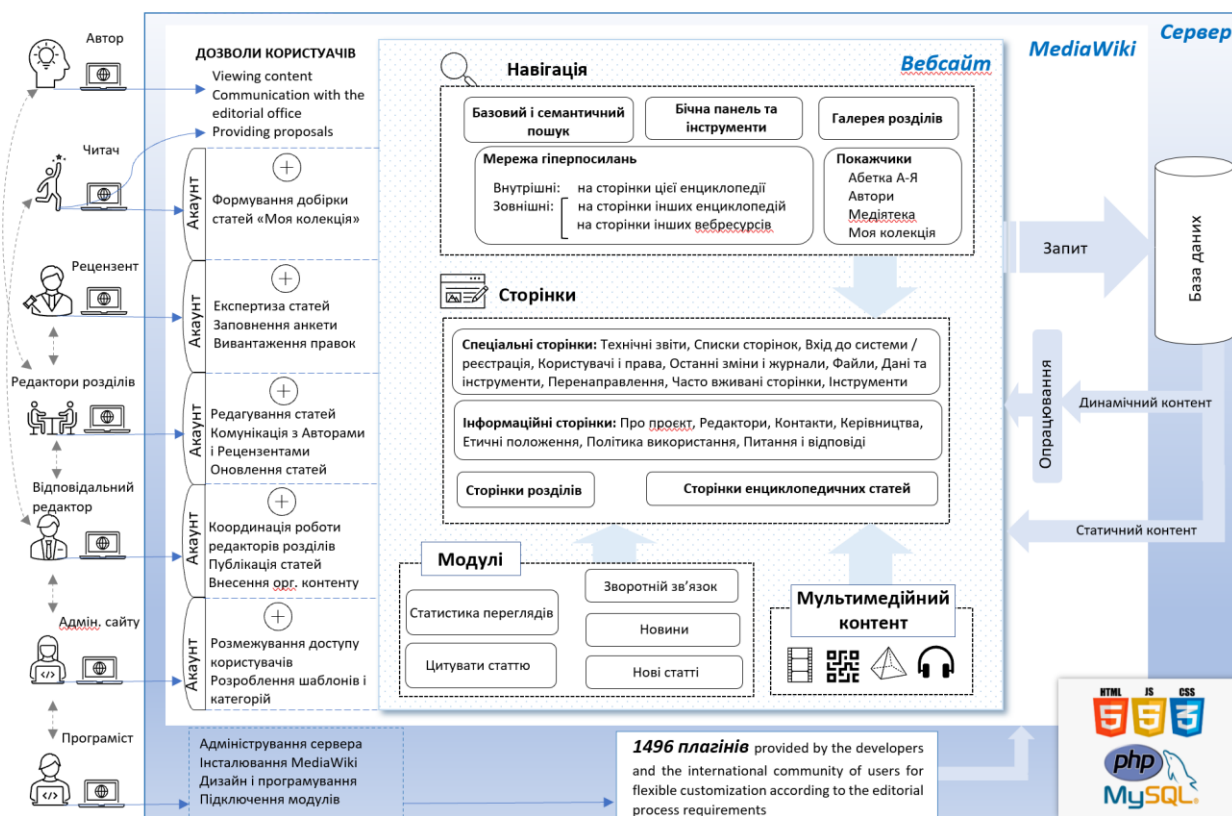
Автор

Читач

Рецензент

Редактори розділів

Відповідальний редактор

Адмін. сайту

Програміст

ДОЗВОЛИ КОРИСТУВАЧІВ
Viewing content
Communication with the editorial office
Providing proposals

Акаунт
Формування добірки статей «Моя колекція»

Акаунт
Експертиза статей
Заповнення анкети
Вивантаження правок

Акаунт
Редагування статей
Комунікація з Авторами і Рецензентами
Оновлення статей

Акаунт
Координація роботи редакторів розділів
Публікація статей
Внесення орг. контенту

Акаунт
Розмежування доступу користувачів
Розроблення шаблонів і категорій

Адміністрування сервера
Інсталювання MediaWiki
Дизайн і програмування
Підключення модулів

Сервер

MediaWiki

Вебсайт

Навігація

Базовий і семантичний пошук
Бічна панель та інструменти
Галерея розділів

Мережа гіперпосилань
Внутрішні: на сторінки цієї енциклопедії
Зовнішні: на сторінки інших енциклопедій
на сторінки інших вебресурсів

Покажчики
Абетка А-Я
Автори
Медіятека
Моя колекція

Сторінки

Спеціальні сторінки: Технічні звіти, Списки сторінок, Вхід до системи / реєстрація, Користувачі і права, Останні зміни і журнали, Файли, Дані та інструменти, Перенаправлення, Часто вживані сторінки, Інструменти

Інформаційні сторінки: Про проєкт, Редактори, Контакти, Керівництва, Етичні положення, Політика використання, Питання і відповіді

Сторінки розділів
Сторінки енциклопедичних статей

Модулі
Статистика переглядів
Цитувати статтю
Зворотній зв'язок
Новини
Нові статті

Мультимедійний контент

Запит

База даних

Опрацювання

Динамічний контент

Статичний контент

1496 плагінів provided by the developers and the international community of users for flexible customization according to the editorial process requirements

HTML JS CSS
5 5 3
php
MySQL